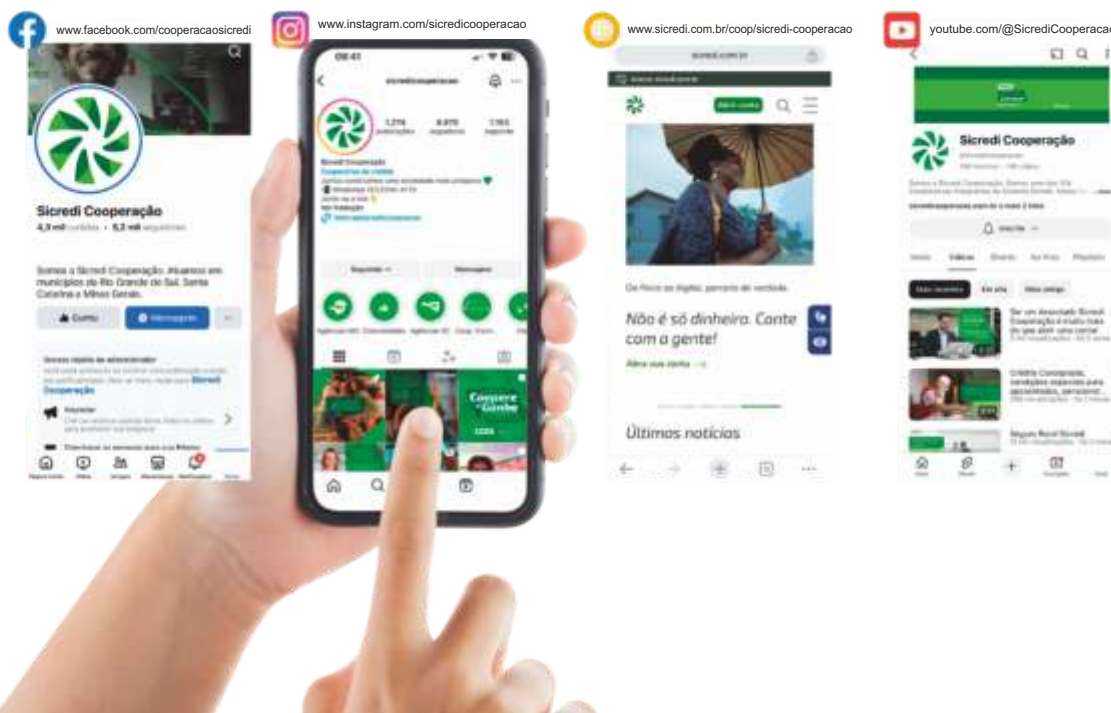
www.facebook.com/cooperacaosicredi

www.instagram.com/sicredicooperacao

www.sicredi.com.br/coop/sicredi-cooperacao

youtube.com/@SicrediCooperac

Sicredi Cooperação
4,3 mil curtidas • 5,3 mil seguidores

Somos a Sicredi Cooperação. Atuamos em municípios do Rio Grande do Sul, Santa Catarina e Minas Gerais.

Curtir
Mensagem

Sicredi Cooperação.

Anunciar

08:41

sicredicooperacao

1.216
publicações
8.870
seguidores
1.165
seguindo

Sicredi Cooperação
Cooperativa de crédito

Seguindo
Mensagem

Coopere e Ganhe

sicredi.com.br

Abra sua conta

Não é só dinheiro. Conte com a gente!

Abra sua conta

Últimas notícias

Sicredi Cooperação

Início
Vídeos

Ser um Associado Sicredi Cooperação é muito mais do que abrir uma conta!

Crédito Consignado, condições especiais para pensionistas, aposentad...

Seguro Rural Sicredi